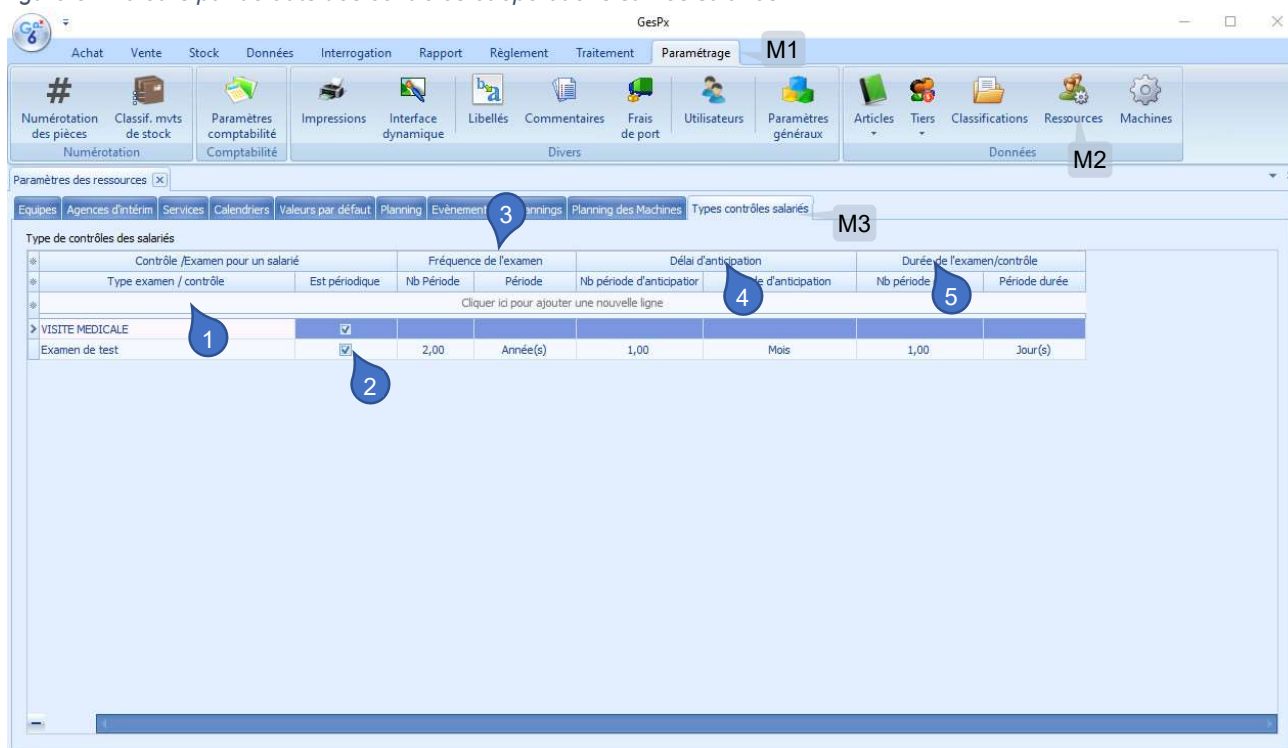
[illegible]

GesPx

Achat Vente Stock Données Interrogation Rapport Règlement Traitement Paramétrage M1

Numérotation des pièces | Classif. mvts de stock | Numérotation
Paramètres comptabilité | Comptabilité
Impressions | Interface dynamique | Libellés | Commentaires | Frais de port | Utilisateurs | Paramètres généraux | Divers
Articles | Tiers | Classifications | Ressources | Machines | Données

M2

Paramètres des ressources

Equipes | Agences d'intérim | Services | Calendriers | Valeurs par défaut | Planning | Evènement 3 annings | Planning des Machines | Types contrôles salariés

M3

Type de contrôles des salariés

| Contrôle /Examen pour un salarié | | Fréquence de l'examen | | Délai d'anticipation | | Durée de l'examen/contrôle | |
|---|---|---|---|---|---|---|---|
| Type examen / contrôle | Est périodique | Nb Période | Période | Nb période d'anticipatior | 4 de d'anticipation | Nb période 5 | Période durée |
| Cliquer ici pour ajouter une nouvelle ligne | | | | | | | |
| VISITE MEDICALE 1 | ☑ | | | | | | |
| Examen de test | ☑ 2 | 2,00 | Année(s) | 1,00 | Mois | 1,00 | Jour(s) |